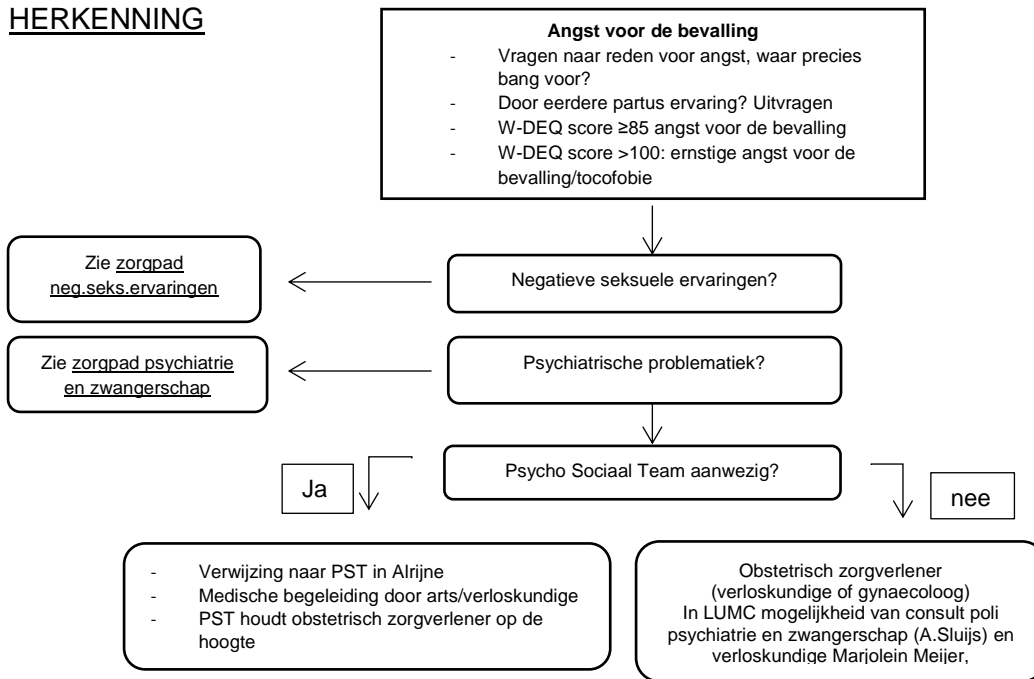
HERKENNING

**Angst voor de bevalling**
- Vragen naar reden voor angst, waar precies bang voor?
- Door eerdere partus ervaring? Uitvragen
- W-DEQ score ≥85 angst voor de bevalling
- W-DEQ score >100: ernstige angst voor de bevalling/tocofobie

Negatieve seksuele ervaringen?

Zie zorgpad neg.seks.ervaringen

Psychiatrische problematiek?

Zie zorgpad psychiatrie en zwangerschap

Psycho Sociaal Team aanwezig?

Ja

- Verwijzing naar PST in Alrijne
- Medische begeleiding door arts/verloskundige
- PST houdt obstetrisch zorgverlener op de hoogte

nee

Obstetrisch zorgverlener (verloskundige of gynaecoloog) In LUMC mogelijkheid van consult poli psychiatrie en zwangerschap (A.Sluijs) en verloskundige Marjolein Meijer,